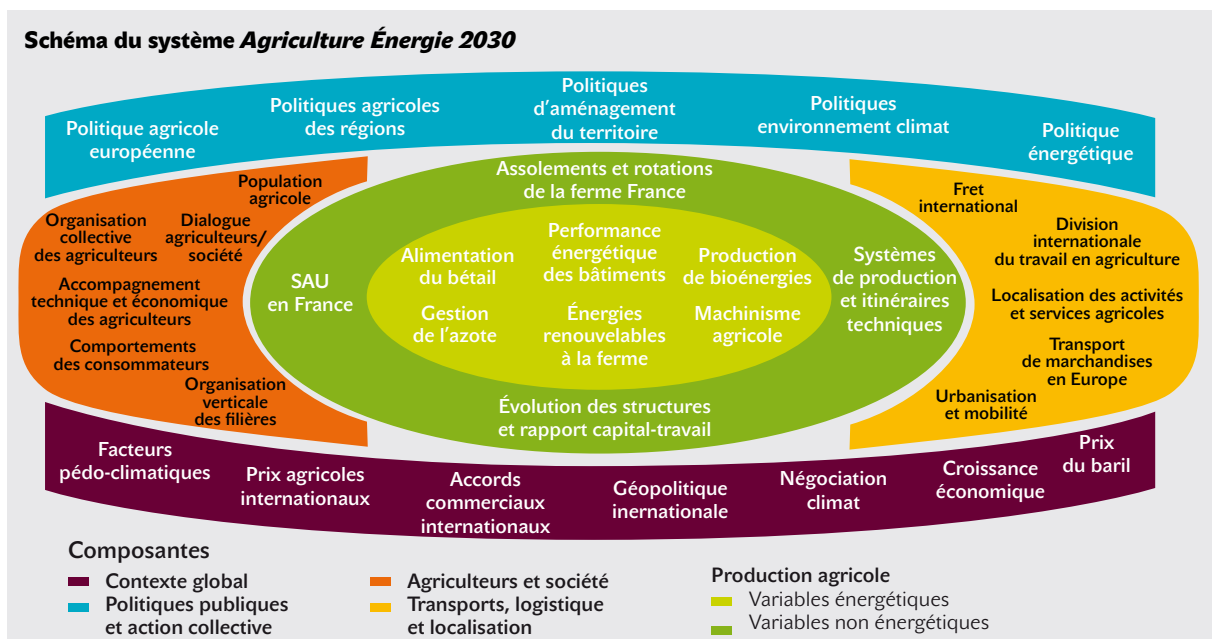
Schéma du système *Agriculture Énergie 2030*

Politique agricole européenne

Politiques agricoles des régions

Politiques d'aménagement du territoire

Politiques environnement climat

Politique énergétique

Population agricole

Organisation collective des agriculteurs

Dialogue agriculteurs/ société

Accompagnement technique et économique des agriculteurs

Comportements des consommateurs

Organisation verticale des filières

Assolements et rotations de la ferme France

SAU en France

Alimentation du bétail

Performance énergétique des bâtiments

Production de bioénergies

Gestion de l'azote

Énergies renouvelables à la ferme

Machinisme agricole

Systèmes de production et itinéraires techniques

Évolution des structures et rapport capital-travail

Fret international

Division internationale du travail en agriculture

Localisation des activités et services agricoles

Transport de marchandises en Europe

Urbanisation et mobilité

Facteurs pédo-climatiques

Prix agricoles internationaux

Accords commerciaux internationaux

Géopolitique inernationale

Négociation climat

Croissance économique

Prix du baril

Composantes

Contexte global

Politiques publiques et action collective

Agriculteurs et société

Transports, logistique et localisation

Production agricole

Variables énergétiques

Variables non énergétiques